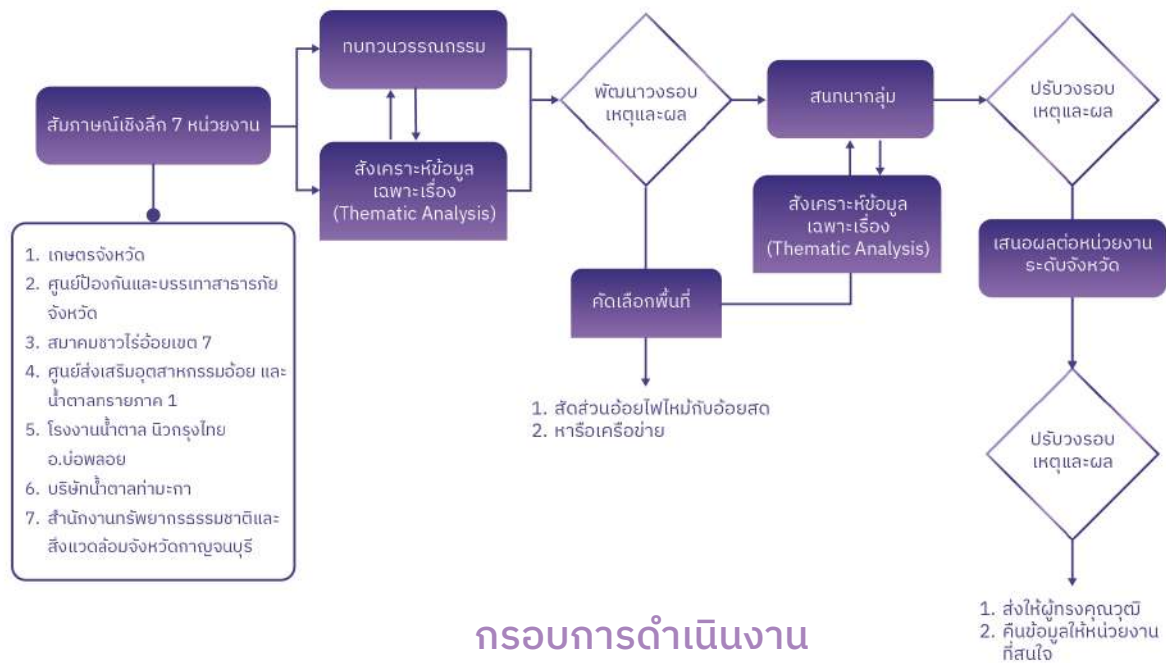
สัมภาษณ์เชิงลึก 7 หน่วยงาน

1. เกษตรจังหวัด
2. ศูนย์ป้องกันและบรรเทาสาธารภัย จังหวัด
3. สมาคมชาวไร่อ้อยเขต 7
4. ศูนย์ส่งเสริมอุตสาหกรรมอ้อย และน้ำตาลทรายภาค 1
5. โรงงานน้ำตาล นิวกรุงไทย อ.บ่อพลอย
6. บริษัทน้ำตาลท่ามะกา
7. สำนักงานทรัพยากรธรรมชาติและสิ่งแวดล้อมจังหวัดกาญจนบุรี

ทบทวนวรรณกรรม

สังเคราะห์ข้อมูลเฉพาะเรื่อง (Thematic Analysis)

พัฒนาวงรอบเหตุและผล

คัดเลือกพื้นที่

1. สัดส่วนอ้อยไฟไหม้กับอ้อยสด
2. หารือเครือข่าย

สนทนากลุ่ม

สังเคราะห์ข้อมูลเฉพาะเรื่อง (Thematic Analysis)

ปรับวงรอบเหตุและผล

เสนอผลต่อหน่วยงานระดับจังหวัด

ปรับวงรอบเหตุและผล

1. ส่งให้ผู้ทรงคุณวุฒิ
2. คืนข้อมูลให้หน่วยงานที่สนใจ

กรอบการดำเนินงาน